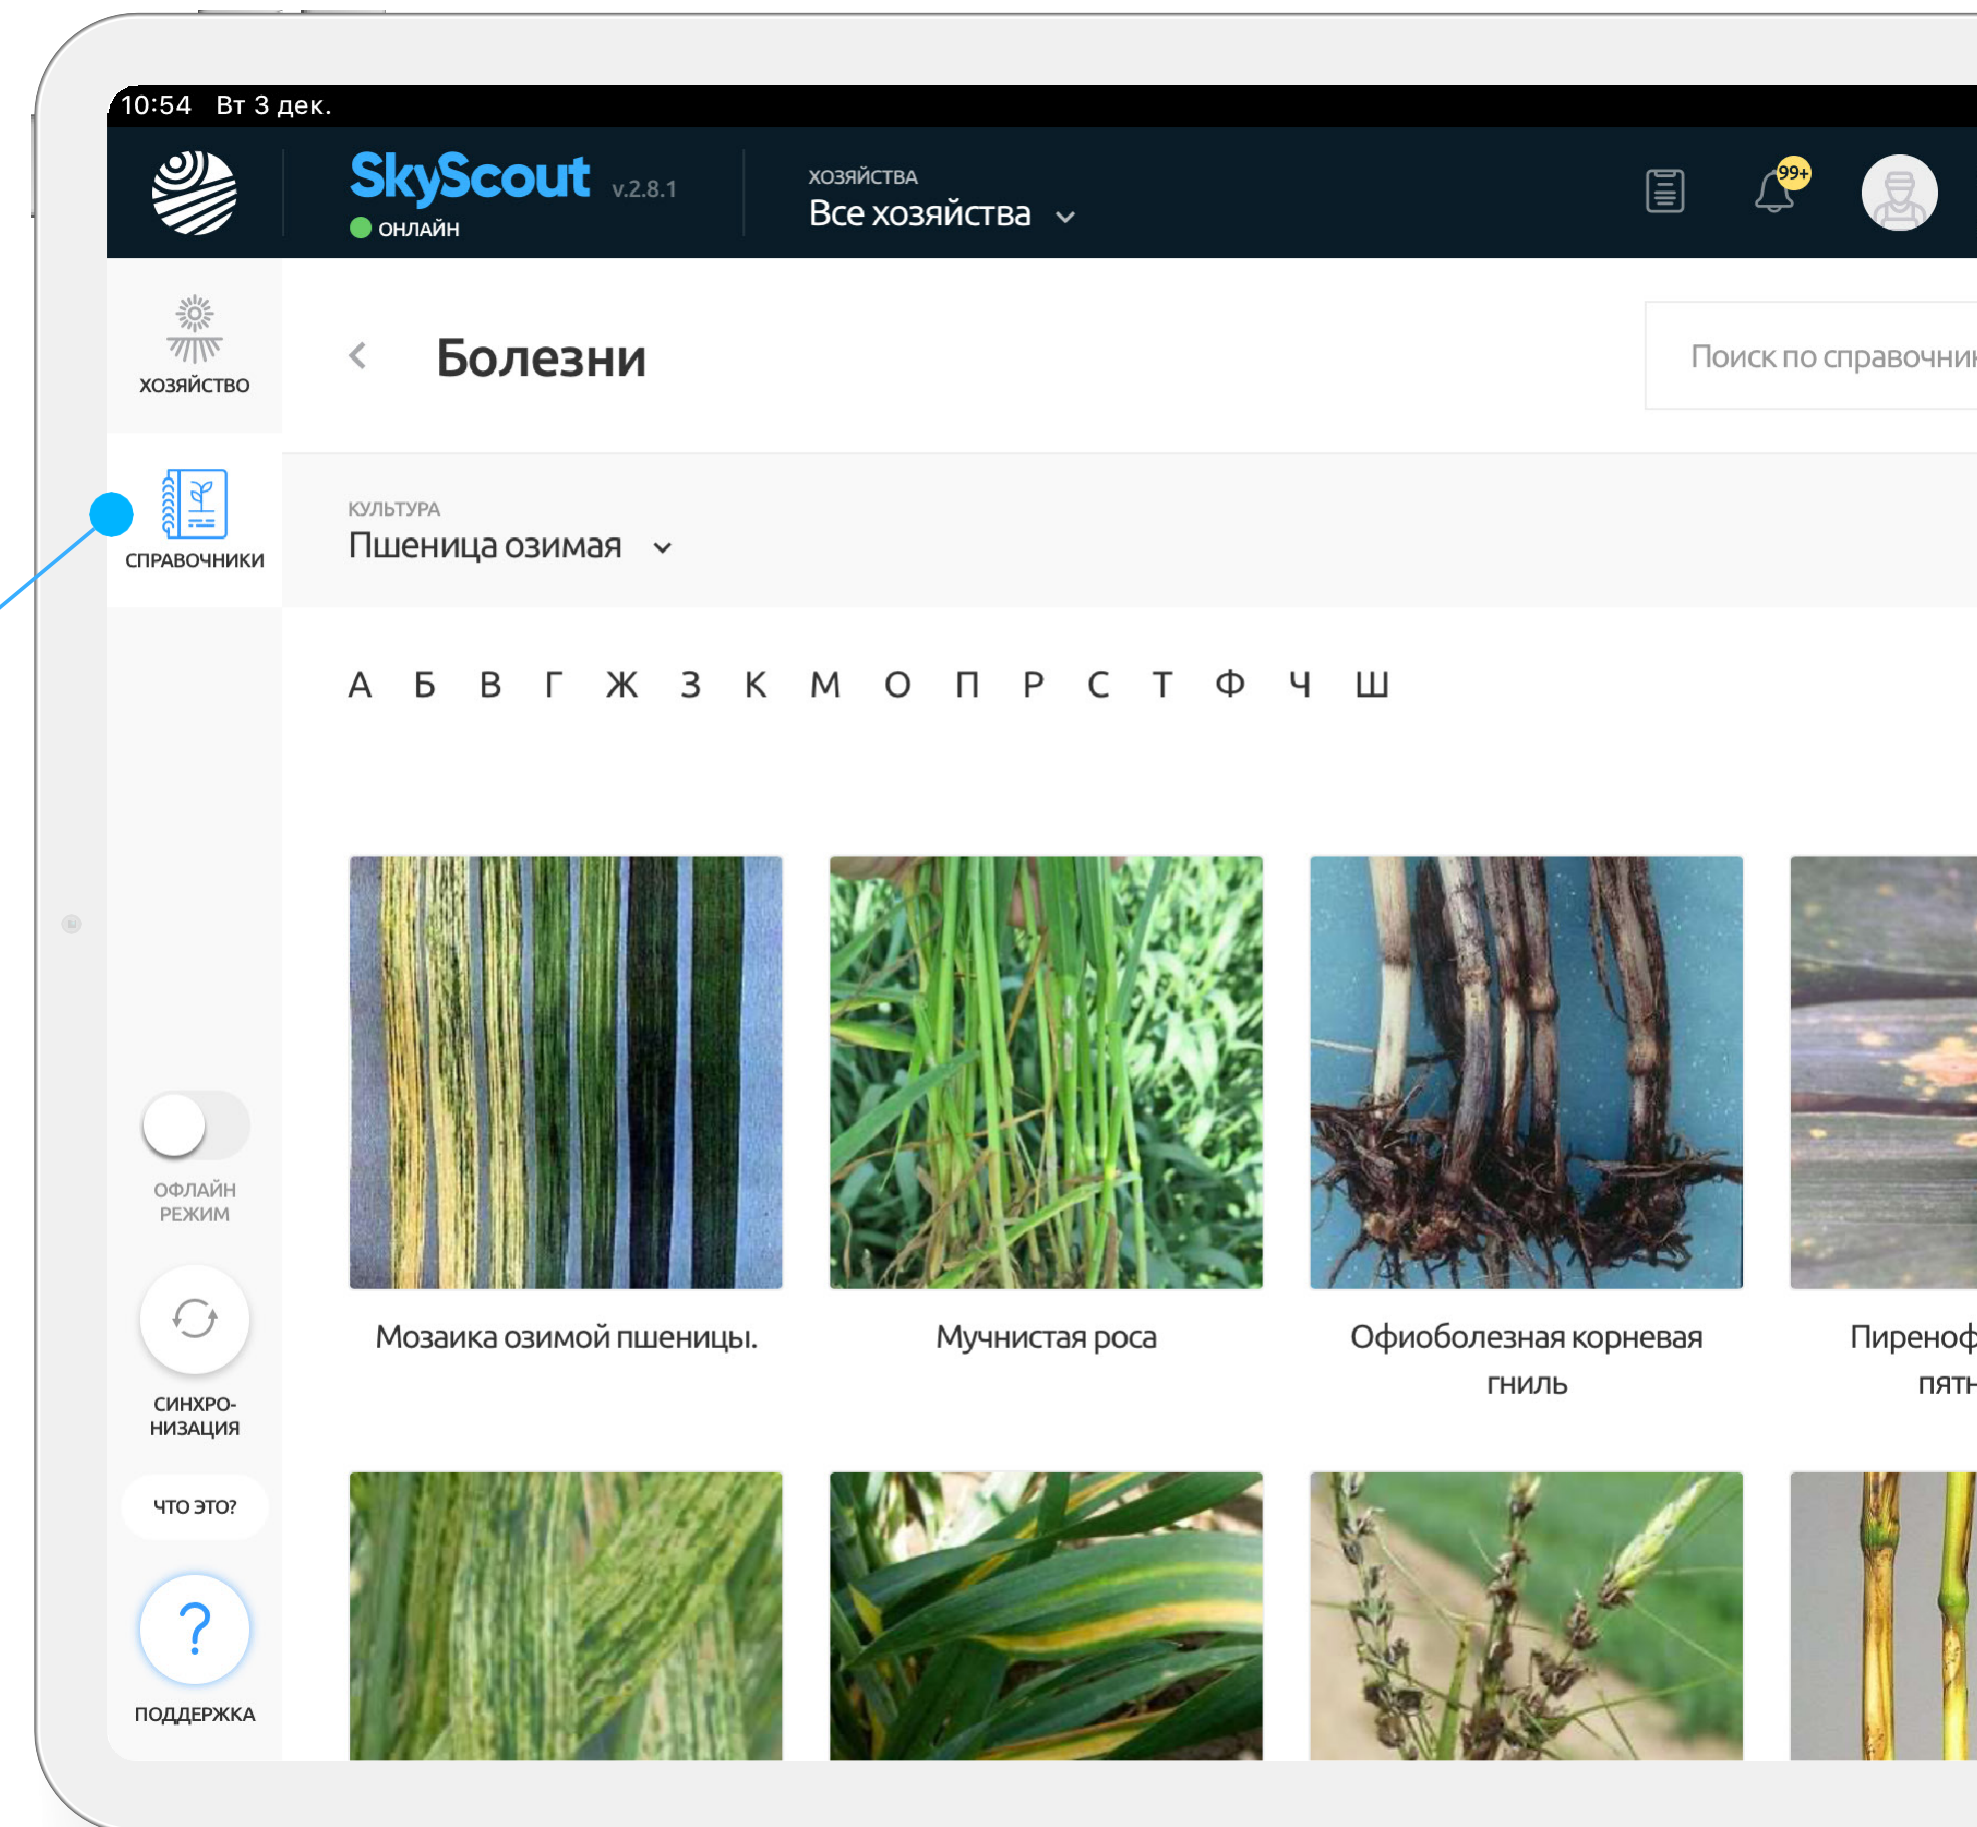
10:54 Вт 3 дек.

SkyScout v.2.8.1
ОНЛАЙН

ХОЗЯЙСТВА
Все хозяйства

99+

ХОЗЯЙСТВО

СПРАВОЧНИКИ

Болезни

Поиск по справочни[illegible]

КУЛЬТУРА
Пшеница озимая

А Б В Г Ж З К М О П Р С Т Ф Ч Ш

Мозаика озимой пшеницы.

Мучнистая роса

Офиоболезная корневая гниль

Пиренос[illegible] пятн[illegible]

ОФЛАЙН РЕЖИМ

СИНХРОНИЗАЦИЯ

ЧТО ЭТО?

?

ПОДДЕРЖКА